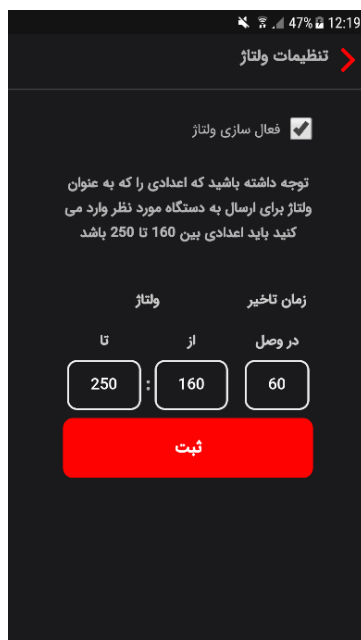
47% 12:19

تنظیمات ولتاژ

فعال سازی ولتاژ

توجه داشته باشید که اعدادی را که به عنوان ولتاژ برای ارسال به دستگاه مورد نظر وارد می کنید باید اعدادی بین 160 تا 250 باشد

زمان تاخیر

ولتاژ

در وصل

از

تا

60

160

:

250

ثبت